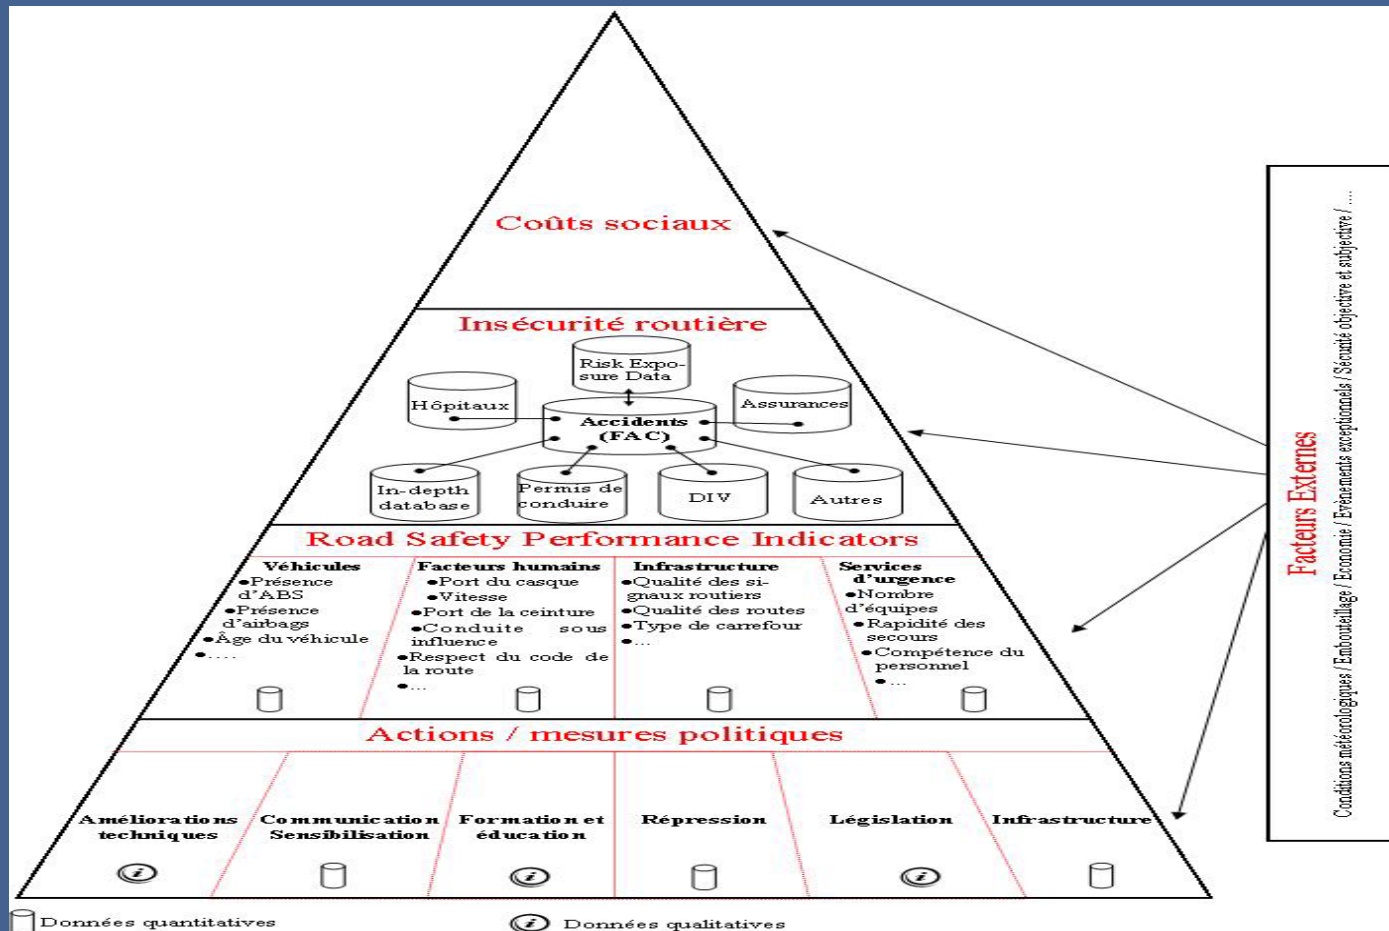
Coûts sociaux

Insécurité routière

Risk Exposure Data

Hôpitaux

Accidents (FAC)

Assurances

In-depth database

Permis de conduire

DIV

Autres

Road Safety Performance Indicators

Véhicules
•Présence d'ABS
•Présence d'airbags
•Âge du véhicule
•....

Facteurs humains
•Port du casque
•Vitesse
•Port de la ceinture
•Conduite sous influence
•Respect du code de la route
•...

Infrastructure
•Qualité des signaux routiers
•Qualité des routes
•Type de carrefour
•...

Services d'urgence
•Nombre d'équipes
•Rapidité des secours
•Compétence du personnel
•...

Actions / mesures politiques

Améliorations techniques

Communication Sensibilisation

Formation et éducation

Répression

Législation

Infrastructure

Données quantitatives

Données qualitatives

Facteurs Externes

Conditions météorologiques / Embouteillage / Economie / Evénements exceptionnels / Sécurité objective et subjective / ....